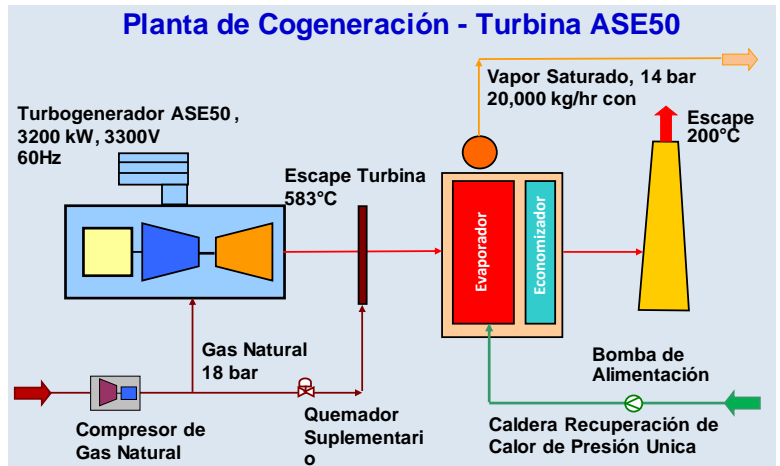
Planta de Cogeneración - Turbina ASE50

Vapor Saturado, 14 bar
20,000 kg/hr con

Turbogenerador ASE50 , 3200 kW, 3300V 60Hz

Escape 200°C

Escape Turbina 583°C

Evaporador

Economizador

Gas Natural 18 bar

Bomba de Alimentación

Quemador Suplementario

Compresor de Gas Natural

Caldera Recuperación de Calor de Presión Unica